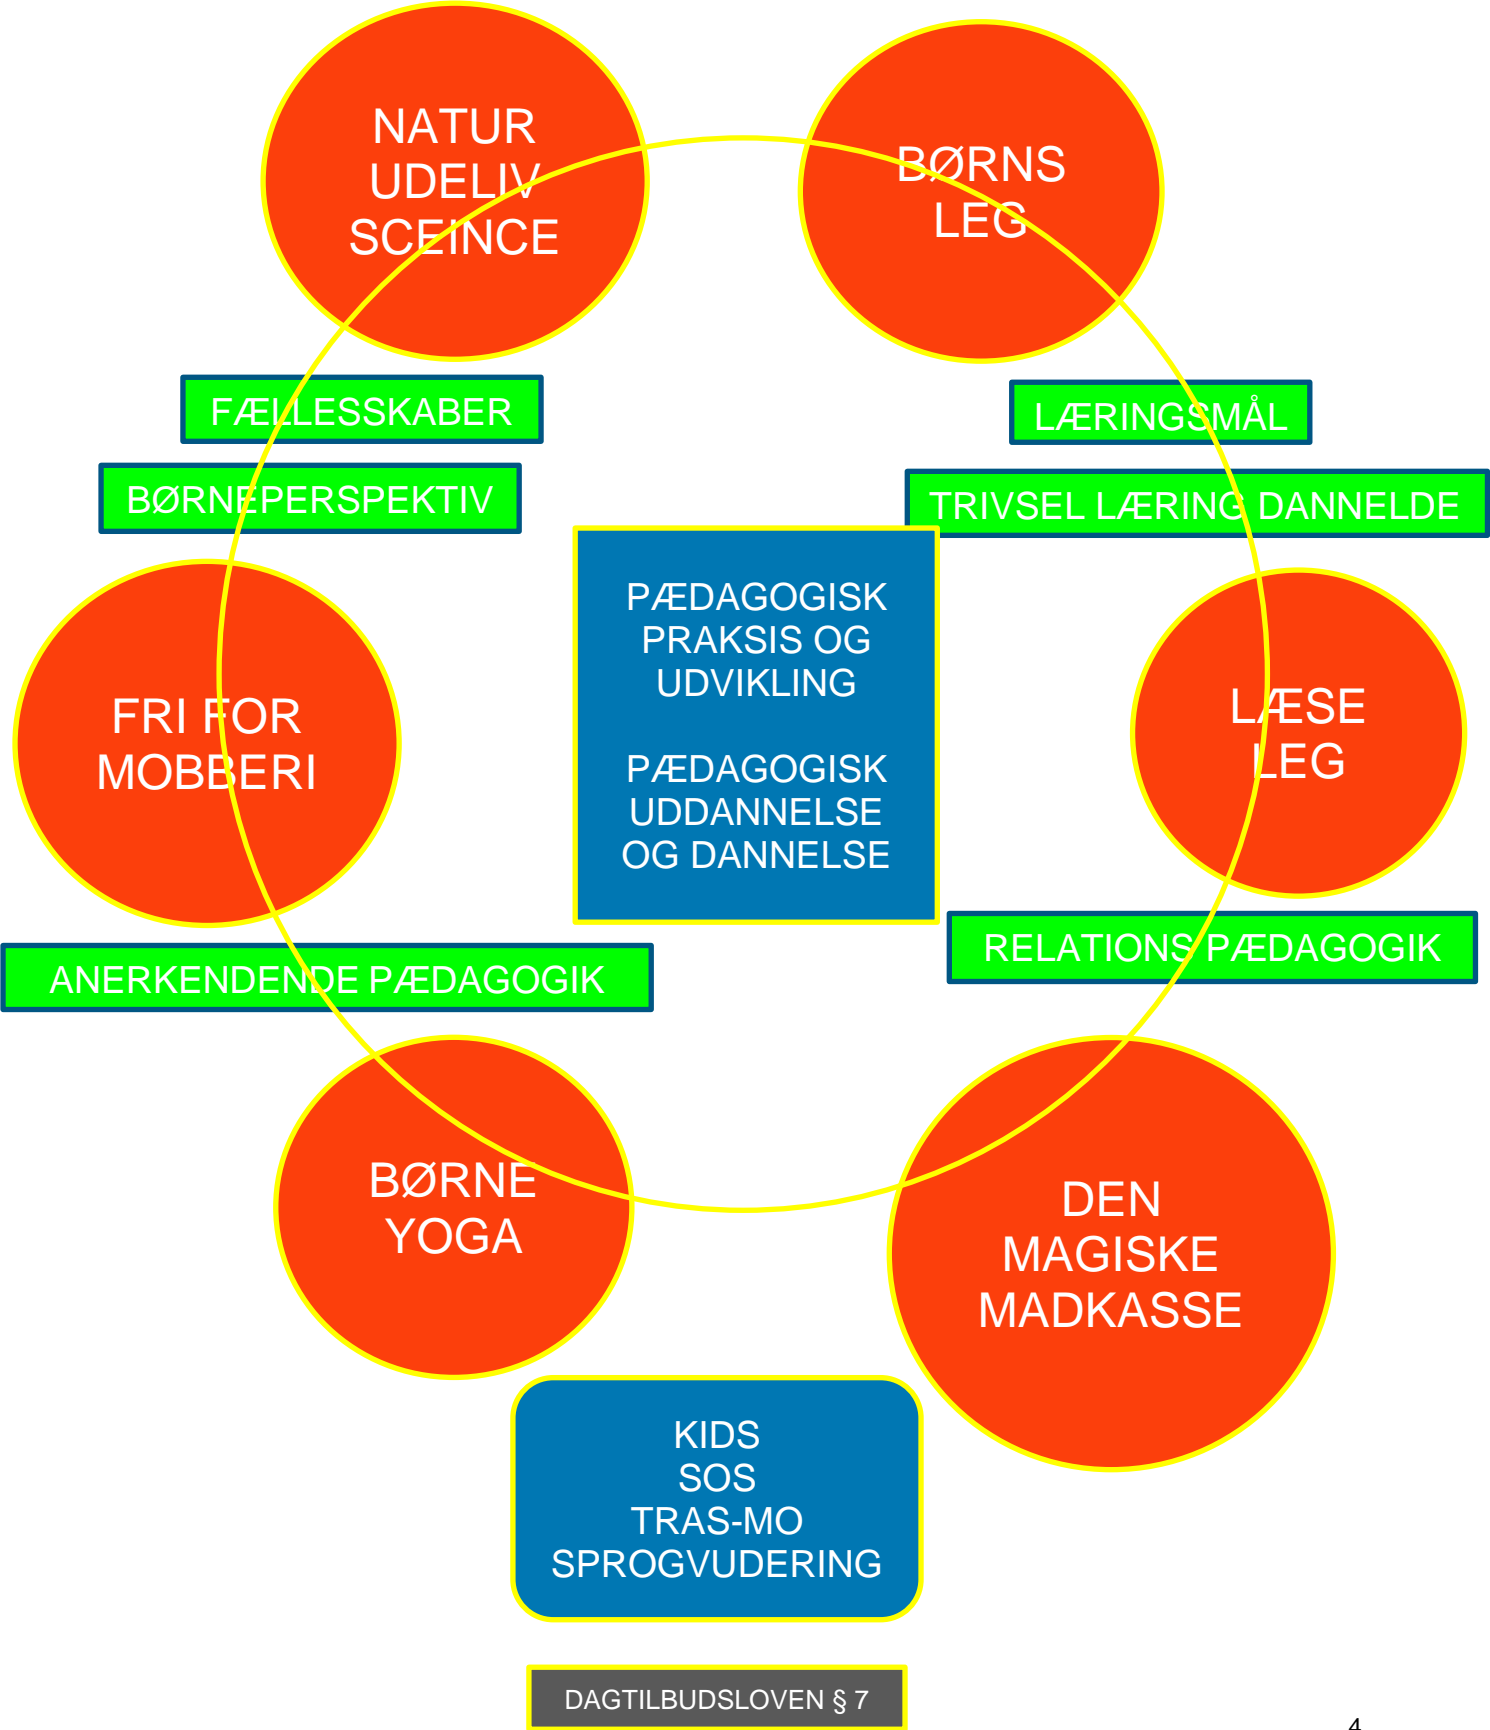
NATUR
UDELIV
SCEINCE

BØRNS
LEG

FÆLLESSKABER

LÆRINGSMÅL

BØRNEPERSPEKTIV

TRIVSEL LÆRING DANNELDE

PÆDAGOGISK
PRAKSIS OG
UDVIKLING

PÆDAGOGISK
UDDANNELSE
OG DANNELSE

FRI FOR
MOBBERI

LÆSE
LEG

RELATIONS PÆDAGOGIK

ANERKENDENDE PÆDAGOGIK

BØRNE
YOGA

DEN
MAGISKE
MADKASSE

KIDS
SOS
TRAS-MO
SPROGVUDERING

DAGTILBUDSLOVEN § 7

4